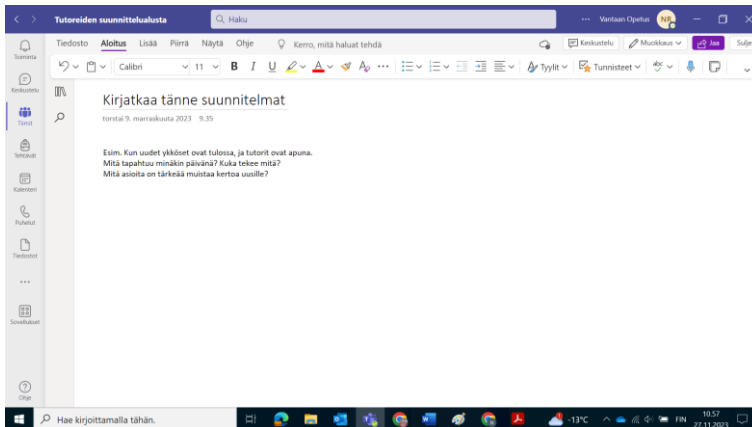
Tutoreiden suunnittelualusta

Haku

··· Vantaan Opetus NR

Toiminta

Keskustelu

Tiimit

Tehtävät

Kalenteri

Puhelut

Tiedostot

···

Sovellukset

Ohje

Tiedosto Aloitus Lisää Piirrä Näytä Ohje Kerro, mitä haluat tehdä

Keskustelu Muokkaus Jaa Sulje

Calibri 11 B I U Tyylit Tunnisteet

Kirjatkaa tänne suunnitelmat

torstai 9. marraskuuta 2023 9.35

Esim. Kun uudet ykköset ovat tulossa, ja tutorit ovat apuna.
Mitä tapahtuu minäkin päivänä? Kuka tekee mitä?
Mitä asioita on tärkeää muistaa kertoa uusille?

Hae kirjoittamalla tähän.

-13°C FIN 10.57 27.11.2023